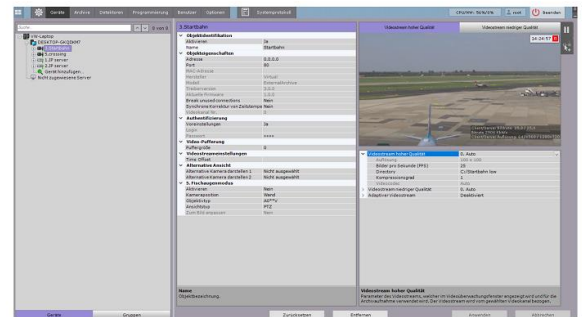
Geräte Archive Detektoren Programmierung Benutzer Optionen Systemprotokoll

CPU/RAM: 50%/0% root Beenden

Suche 0 von 0

CW-Laptop
DESKTOP-SKQ0KNT
3.Startbahn
5.crossing
Obj 1.IP server
Obj 2.IP server
Gerät hinzufügen
Nicht zugewiesene Server

3.Startbahn

| | |
|---|---|
| Objektidentifikation | |
| Aktivieren | Ja |
| Name | Startbahn |
| Objekteigenschaften | |
| Adresse | 0.0.0.0 |
| Port | 80 |
| MAC-Adresse | |
| Hersteller | Virtual |
| Modell | Externalarchive |
| Treiberversion | 1.0.0 |
| Aktuelle Firmware | 1.0.0 |
| Break unused connections | Nein |
| Synchrone Korrektur von Zeitstempe | Nein |
| Videoquelle-Nr. | 0 |
| Authentifizierung | |
| Voreinstellungen | Ja |
| Login | |
| Passwort | **** |
| Video-Pufferung | |
| Puffergröße | 8 |
| Videostreameinstellungen | |
| Time Offset | |
| Alternative Ansicht | |
| Alternative Kamera darstellen 1 | Nicht ausgewählt |
| Alternative Kamera darstellen 2 | Nicht ausgewählt |
| 5. Fischaugenmodus | |
| Aktivieren | Nein |
| Kameraposition | Wand |
| Objektivtyp | All™v |
| Ansichtstyp | PTZ |
| Zum Bild anpassen | Nein |

Name
Objektbezeichnung.

Videostream hoher Qualität | Videostream niedriger Qualität

16:04:57

| | |
|---|---|
| Videostream hoher Qualität | 0. Auto |
| Auflösung | 160 x 106 |
| Bilder pro Sekunde (FPS) | 10 |
| Videostream | C:/Startbahn low |
| Kompressionsgrad | 1 |
| Videocodec | Auto |
| Videostream niedriger Qualität | 0. Auto |
| Adaptiver Videostream | Deaktiviert |

Videostream hoher Qualität
Parameter des Videostreams, welcher im Videoüberwachungsfenster angezeigt wird und für die Archivaufnahme verwendet wird. Der Videostream wird vom gewählten Videokanal bezogen.

Geräte Gruppen Zurücksetzen Entfernen Anwenden Abbrechen